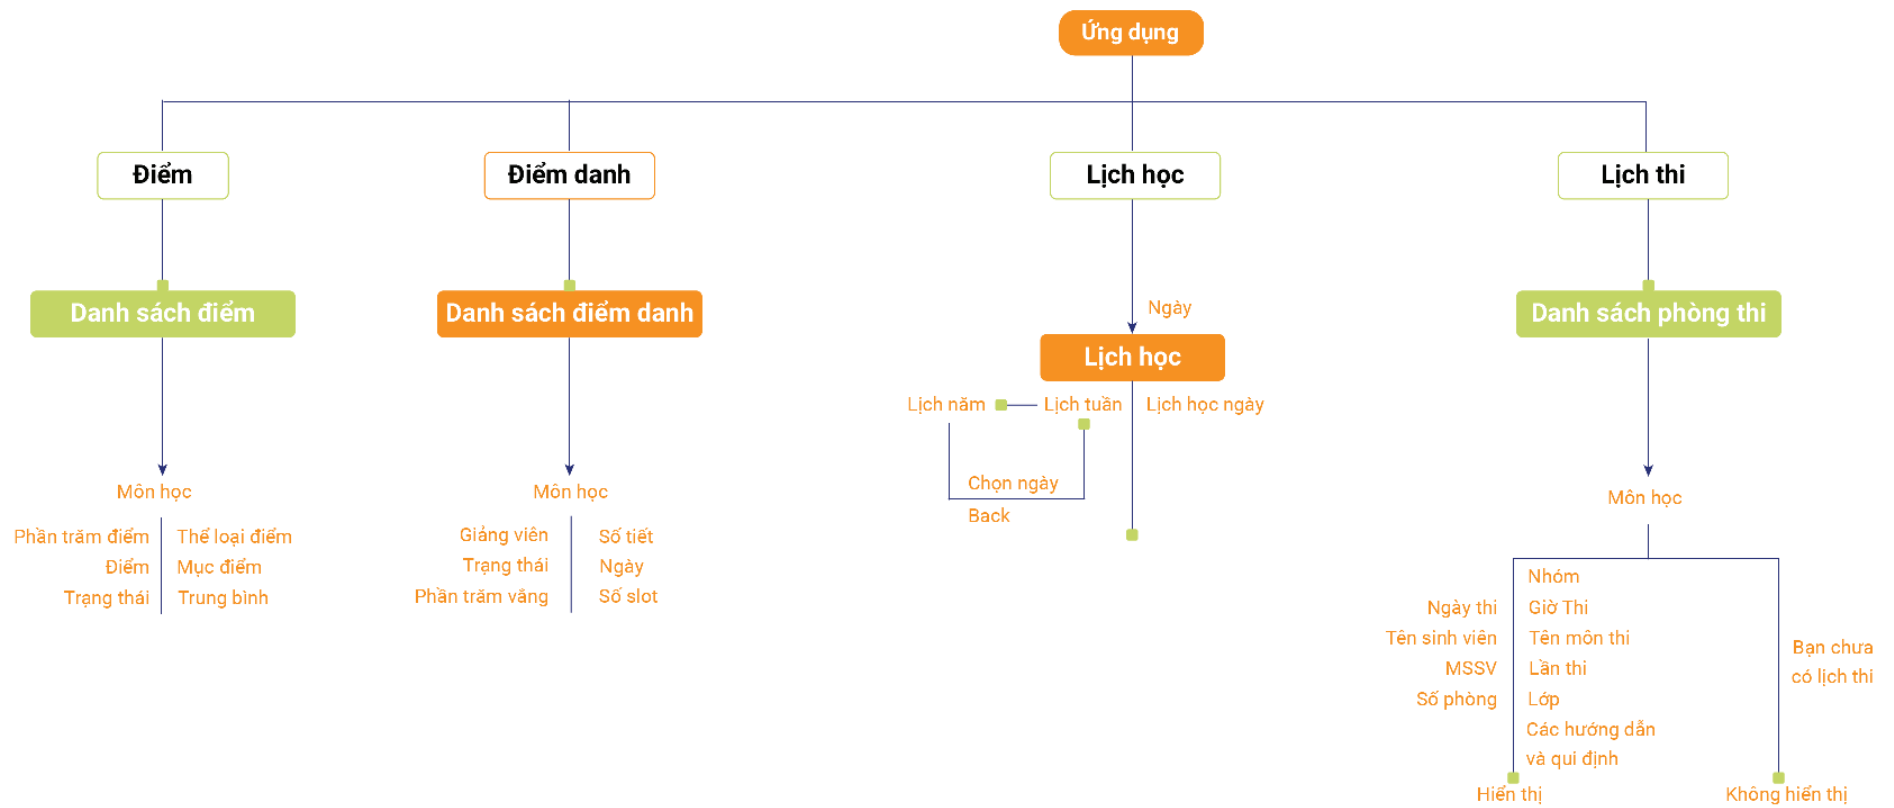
Ứng dụng

Điểm

Danh sách điểm

Môn học

Phần trăm điểm
Điểm
Trạng thái

Thể loại điểm
Mục điểm
Trung bình

Điểm danh

Danh sách điểm danh

Môn học

Giảng viên
Trạng thái
Phần trăm vắng

Số tiết
Ngày
Số slot

Lịch học

Ngày

Lịch học

Lịch năm
Lịch tuần
Lịch học ngày

Chọn ngày
Back

Lịch thi

Danh sách phòng thi

Môn học

Ngày thi
Tên sinh viên
MSSV
Số phòng

Nhóm
Giờ Thi
Tên môn thi
Lần thi
Lớp
Các hướng dẫn và qui định

Bạn chưa có lịch thi

Hiển thị

Không hiển thị